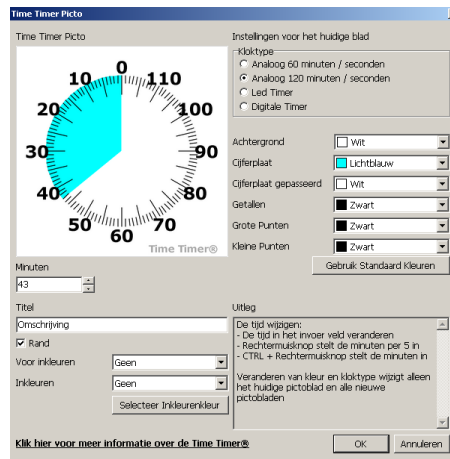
Time Timer Picto

Time Timer Picto

0
10
20
30
40
50
60
70
80
90
100
110

Time Timer®

Instellingen voor het huidige blad

Kloktype
Analoog 60 minuten / seconden
Analoog 120 minuten / seconden
Led Timer
Digitale Timer

Achtergrond
Wit
Cijferplaat
Lichtblauw
Cijferplaat gepasseerd
Wit
Getallen
Zwart
Grote Punten
Zwart
Kleine Punten
Zwart

Gebruik Standaard Kleuren

Minuten
43

Titel
Omschrijving
Rand
Voor inkleuren
Geen
Inkleuren
Geen
Selecteer Inkleurenkleur

Uitleg
De tijd wijzigen:
- De tijd in het invoer veld veranderen
- Rechtermuisknop stelt de minuten per 5 in
- CTRL + Rechtermuisknop stelt de minuten in

Veranderen van kleur en kloktype wijzigt alleen het huidige pictoblad en alle nieuwe pictobladen

Klik hier voor meer informatie over de Time Timer®

OK
Annuleren